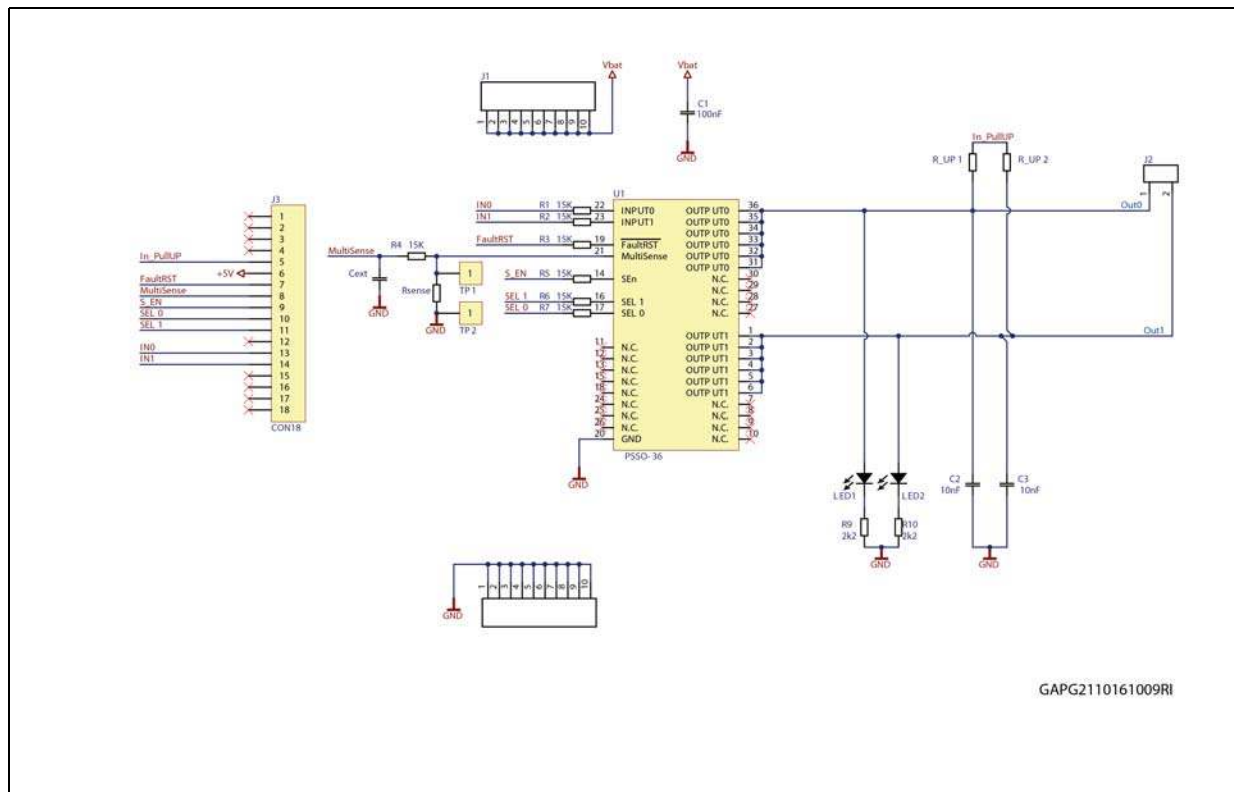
J1
1 2 3 4 5 6 7 8 9 10
Vbat
Vbat
C1
100nF
GND

J3
1
2
3
4
In_PullUP 5
+5V 6
FaultRST 7
MultiSense 8
S_EN 9
SEL 0 10
SEL 1 11
12
IN0 13
IN1 14
15
16
17
18
CON18

MultiSense
R4 15K
Cext
GND
Rsense
GND
TP 1
1
TP 2
1

U1
IN0 R1 15K 22 INPUT0
IN1 R2 15K 23 INPUT1
FaultRST R3 15K 19 FaultRST
21 MultiSense
S_EN R5 15K 14 SEn
SEL 1 R6 15K 16 SEL 1
SEL 0 R7 15K 17 SEL 0
11 N.C.
12 N.C.
13 N.C.
15 N.C.
18 N.C.
24 N.C.
25 N.C.
26 N.C.
20 GND
GND
PSSO-36

OUTP UT0 36
OUTP UT0 35
OUTP UT0 34
OUTP UT0 33
OUTP UT0 32
OUTP UT0 31
N.C. 30
N.C. 29
N.C. 28
N.C. 27
OUTP UT1 1
OUTP UT1 2
OUTP UT1 3
OUTP UT1 4
OUTP UT1 5
OUTP UT1 6
N.C. 7
N.C. 8
N.C. 9
N.C. 10

In_PullUP
R_UP 1
R_UP 2
J2
1 2
Out0
Out1
LED1
LED2
R9
2k2
R10
2k2
GND
C2
10nF
C3
10nF
GND

1 2 3 4 5 6 7 8 9 10
GND

GAPG2110161009RI